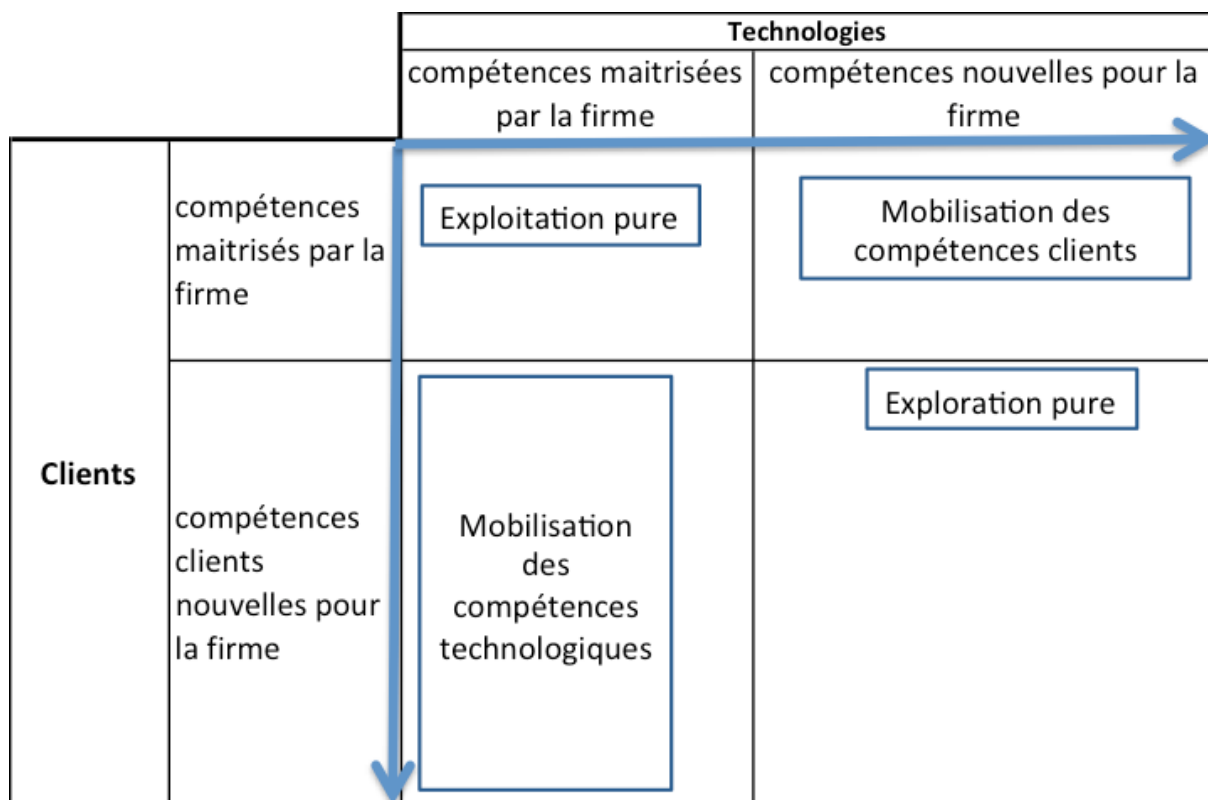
|  |  | Technologies |  |
|---|---|---|---|
|  |  | compétences maitrisées par la firme | compétences nouvelles pour la firme |
| Clients | compétences maitrisés par la firme | Exploitation pure | Mobilisation des compétences clients |
|  | compétences clients nouvelles pour la firme | Mobilisation des compétences technologiques | Exploration pure |